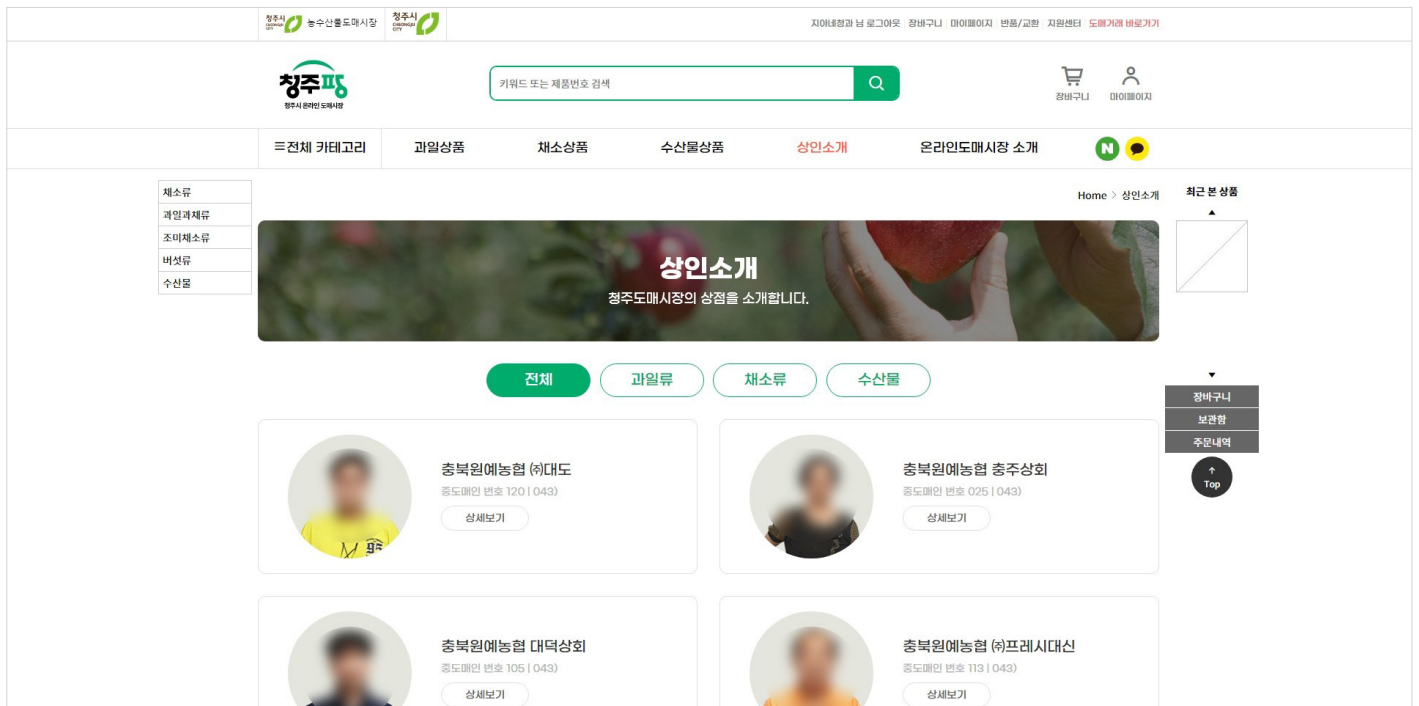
청주시 농수산물도매시장 청주시

지아네청과 님 로그아웃 | 장바구니 | 마이페이지 | 반품/교환 | 지원센터 | 도매거래 바로가기

청주팡
청주시 온라인 도매시장

키워드 또는 제품번호 검색

장바구니 마이페이지

☰전체 카테고리 과일상품 채소상품 수산물상품 상인소개 온라인도매시장 소개

채소류
과일과채류
조미채소류
버섯류
수산물

Home > 상인소개

최근 본 상품

상인소개
청주도매시장의 상점을 소개합니다.

전체 과일류 채소류 수산물

장바구니
보관함
주문내역
Top

충북원예농협 ㈜대도
중도매인 번호 120 | 043)
상세보기

충북원예농협 충주상회
중도매인 번호 025 | 043)
상세보기

충북원예농협 대덕상회
중도매인 번호 105 | 043)
상세보기

충북원예농협 ㈜프레시대신
중도매인 번호 113 | 043)
상세보기